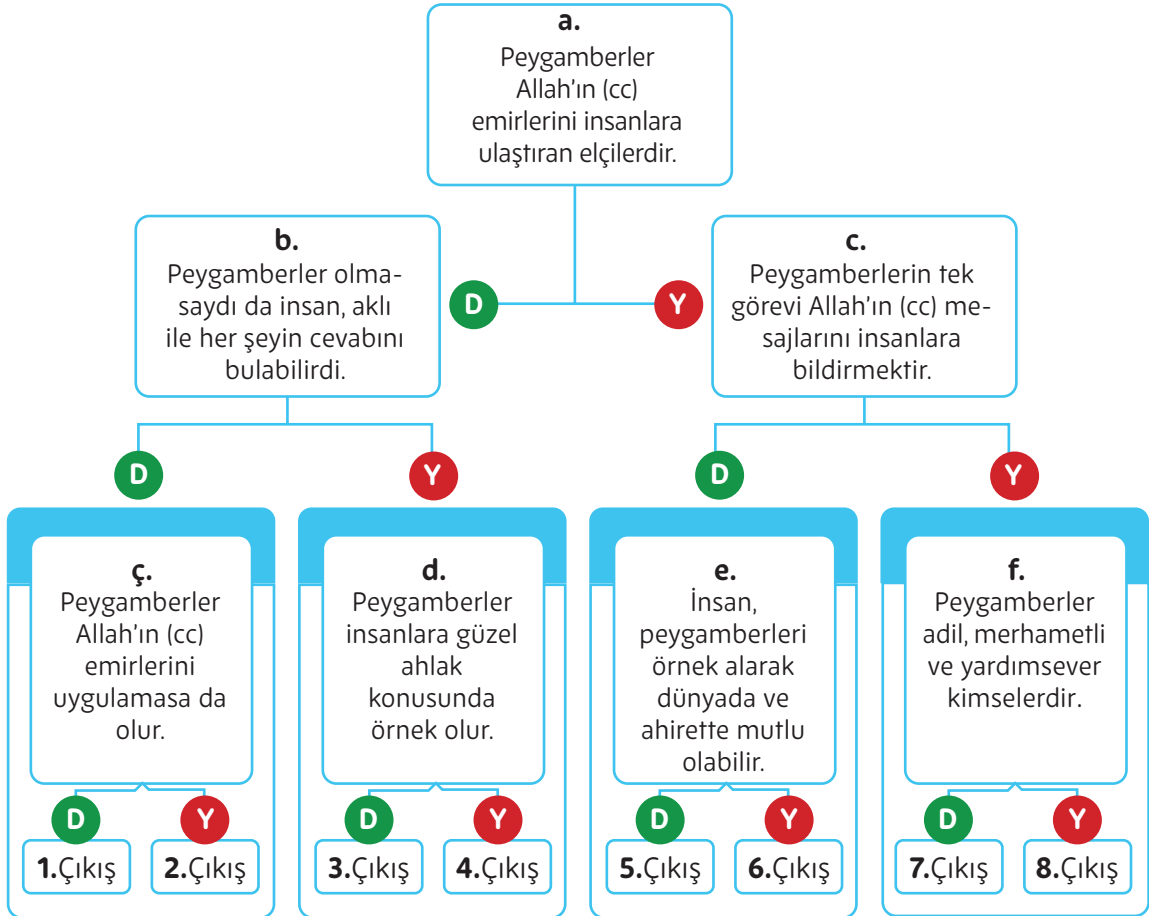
a.
Peygamberler Allah'ın (cc) emirlerini insanlara ulaştıran elçilerdir.

D

Y

b.
Peygamberler olmasaydı da insan, aklı ile her şeyin cevabını bulabilirdi.

c.
Peygamberlerin tek görevi Allah'ın (cc) mesajlarını insanlara bildirmektir.

D

Y

D

Y

ç.
Peygamberler Allah'ın (cc) emirlerini uygulamasa da olur.

D

Y

1.Çıkış

2.Çıkış

d.
Peygamberler insanlara güzel ahlak konusunda örnek olur.

D

Y

3.Çıkış

4.Çıkış

e.
İnsan, peygamberleri örnek alarak dünyada ve ahirette mutlu olabilir.

D

Y

5.Çıkış

6.Çıkış

f.
Peygamberler adil, merhametli ve yardımsever kimselerdir.

D

Y

7.Çıkış

8.Çıkış